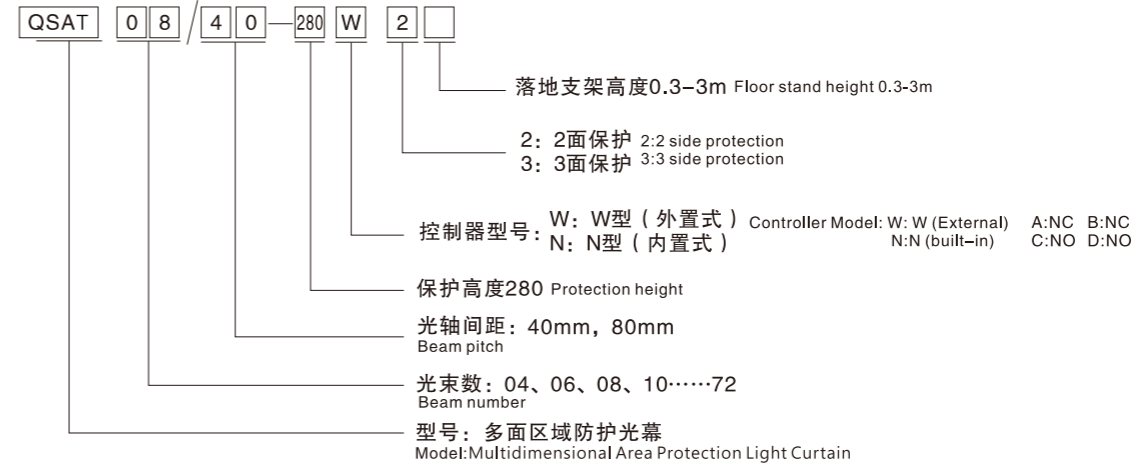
QSAT 0 8 / 4 0 — 280 W 2

落地支架高度0.3–3m Floor stand height 0.3-3m

2：2面保护 2:2 side protection
3：3面保护 3:3 side protection

控制器型号：W：W型（外置式） N：N型（内置式） Controller Model: W: W (External) N:N (built–in) A:NC B:NC C:NO D:NO

保护高度280 Protection height

光轴间距：40mm，80mm
Beam pitch

光束数：04、06、08、10……72
Beam number

型号：多面区域防护光幕
Model:Multidimensional Area Protection Light Curtain